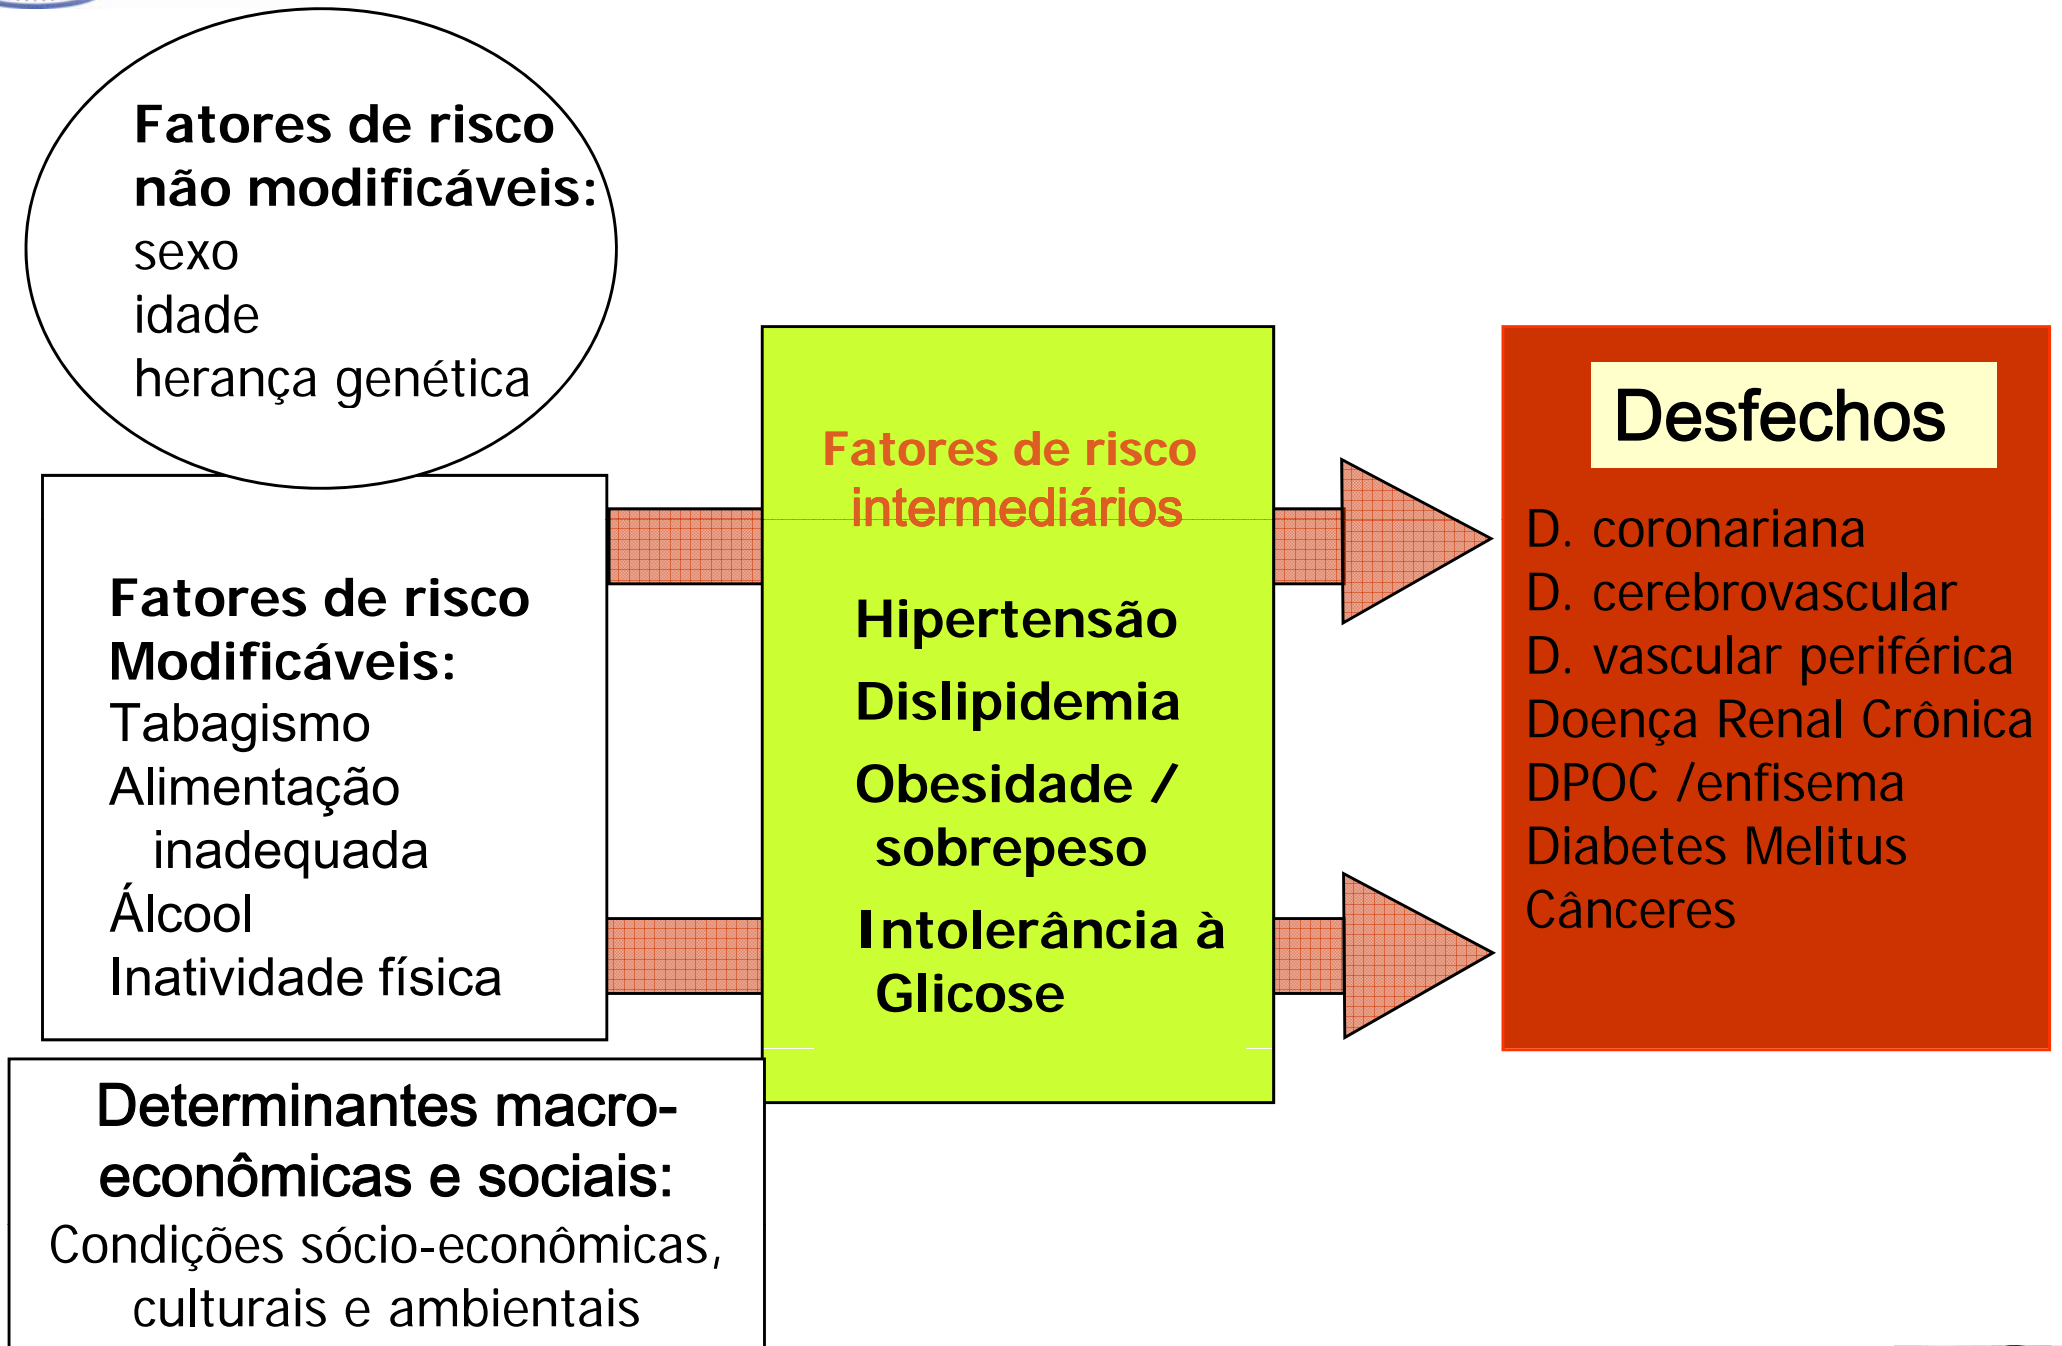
Fatores de risco não modificáveis:
sexo
idade
herança genética

Fatores de risco Modificáveis:
Tabagismo
Alimentação inadequada
Álcool
Inatividade física

Determinantes macro-econômicas e sociais:
Condições sócio-econômicas, culturais e ambientais

Fatores de risco intermediários

Hipertensão
Dislipidemia
Obesidade / sobrepeso
Intolerância à Glicose

Desfechos

D. coronariana
D. cerebrovascular
D. vascular periférica
Doença Renal Crônica
DPOC /enfisema
Diabetes Melitus
Cânceres